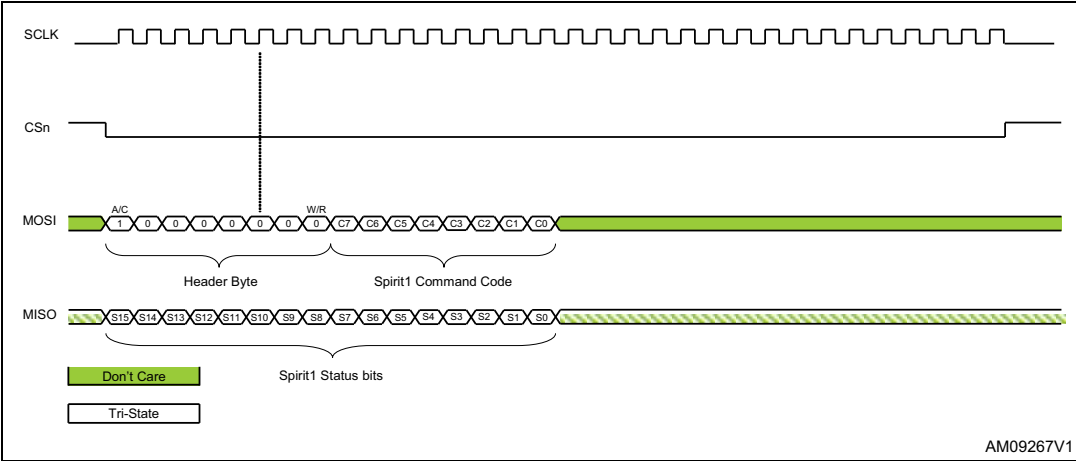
SCLK

CSn

A/C

W/R

MOSI 1 0 0 0 0 0 0 0 0 C7 C6 C5 C4 C3 C2 C1 C0

Header Byte

Spirit1 Command Code

MISO S15 S14 S13 S12 S11 S10 S9 S8 S7 S6 S5 S4 S3 S2 S1 S0

Don't Care

Spirit1 Status bits

Tri-State

AM09267V1